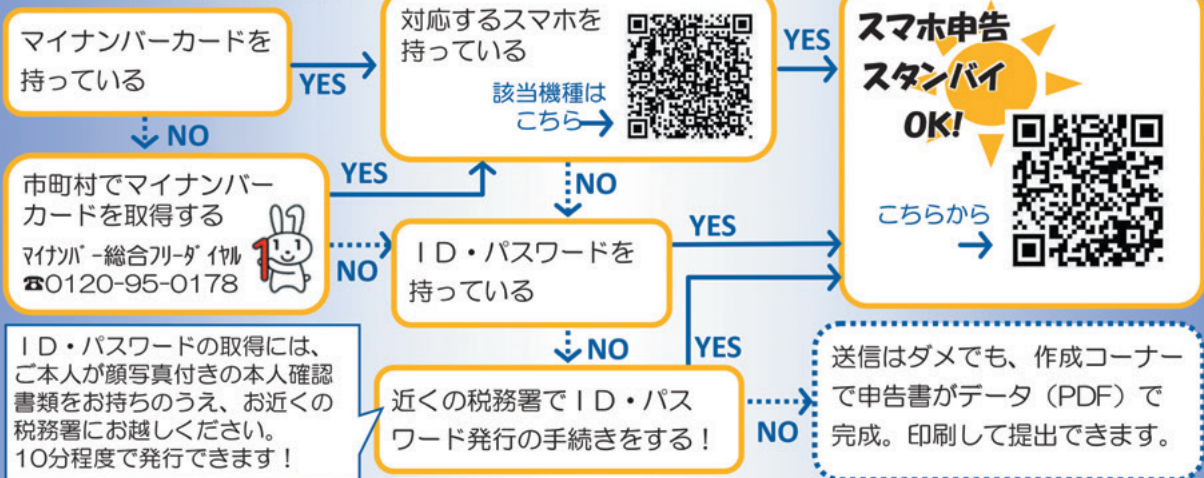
マイナンバーカードを持っている

YES

NO

対応するスマホを持っている

該当機種はこちら

YES

スマホ申告スタンバイOK!

こちらから

市町村でマイナンバーカードを取得する

マイナンバー総合フリーダイヤル
☎0120-95-0178

YES

NO

NO

ID・パスワードを持っている

YES

ID・パスワードの取得には、ご本人が顔写真付きの本人確認書類をお持ちのうえ、お近くの税務署にお越しください。10分程度で発行できます！

NO

YES

近くの税務署でID・パスワード発行の手続きをする！

NO

送信はダメでも、作成コーナーで申告書がデータ（PDF）で完成。印刷して提出できます。